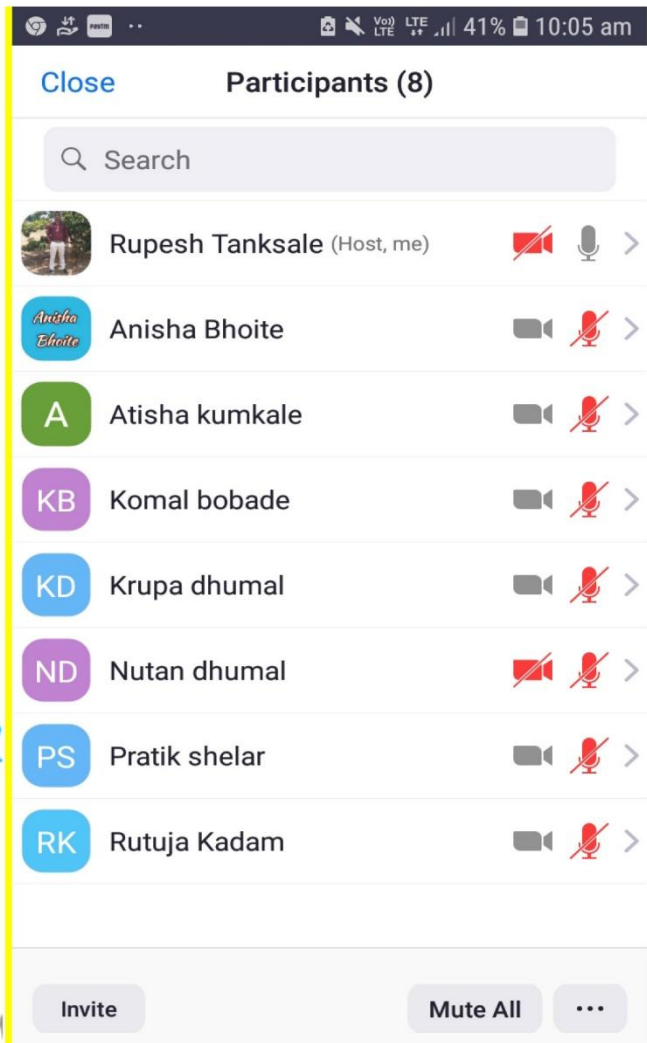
Vo) LTE LTE 41% 10:05 am

Close Participants (8)

Search

Rupesh Tanksale (Host, me)

Anisha Bhoite Anisha Bhoite

A Atisha kumkale

KB Komal bobade

KD Krupa dhumal

ND Nutan dhumal

PS Pratik shelar

RK Rutuja Kadam

Invite

Mute All

...